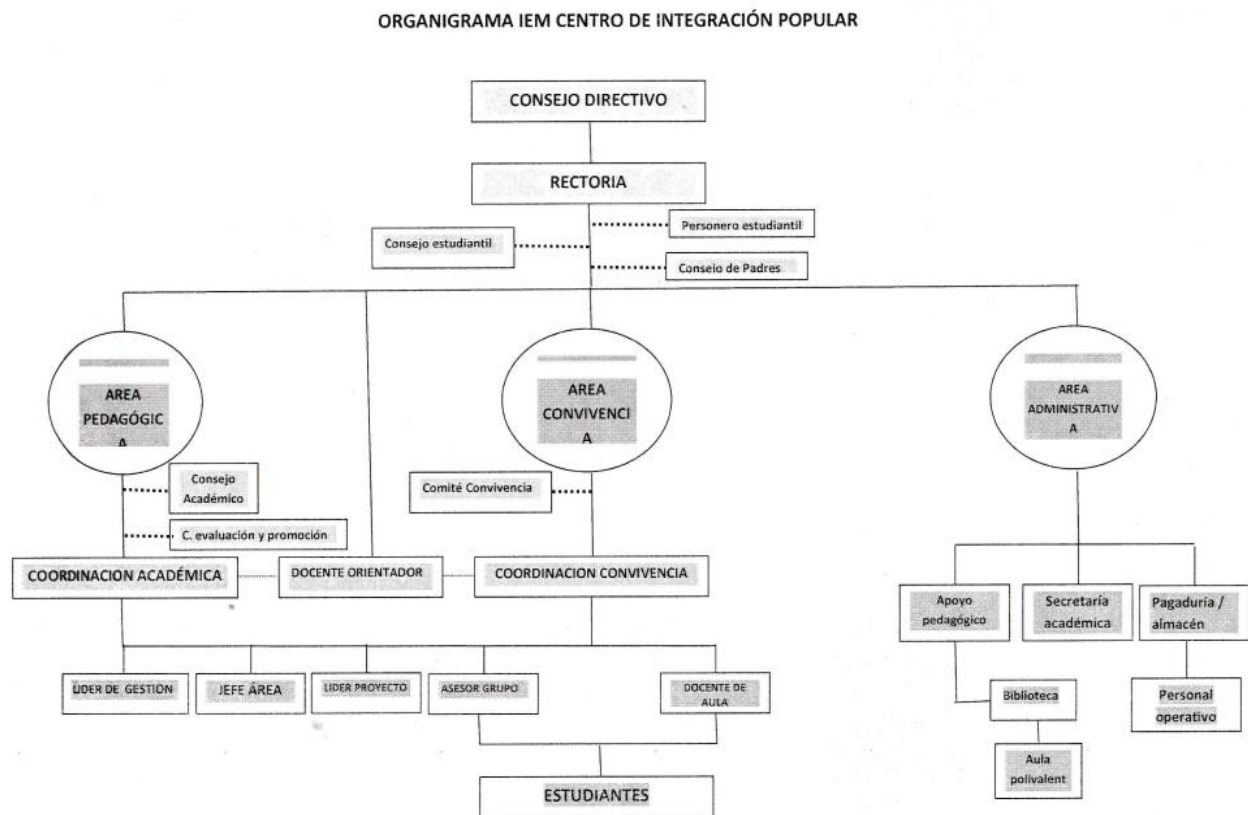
ORGANIGRAMA IEM CENTRO DE INTEGRACIÓN POPULAR

CONSEJO DIRECTIVO

RECTORIA

Personero estudiantil

Consejo estudiantil

Conseio de Padres

AREA PEDAGÓGIC A

AREA CONVIVENCI A

AREA ADMINISTRATIV A

Consejo Académico

C. evaluación y promoción

Comité Convivencia

COORDINACION ACADÉMICA

DOCENTE ORIENTADOR

COORDINACION CONVIVENCIA

Apoyo pedagógico

Secretaría académica

Pagaduría / almacén

LIDER DE GESTION

JEFE ÁREA

LIDER PROYECTO

ASESOR GRUPO

DOCENTE DE AULA

Biblioteca

Personal operativo

Aula polivalent

ESTUDIANTES